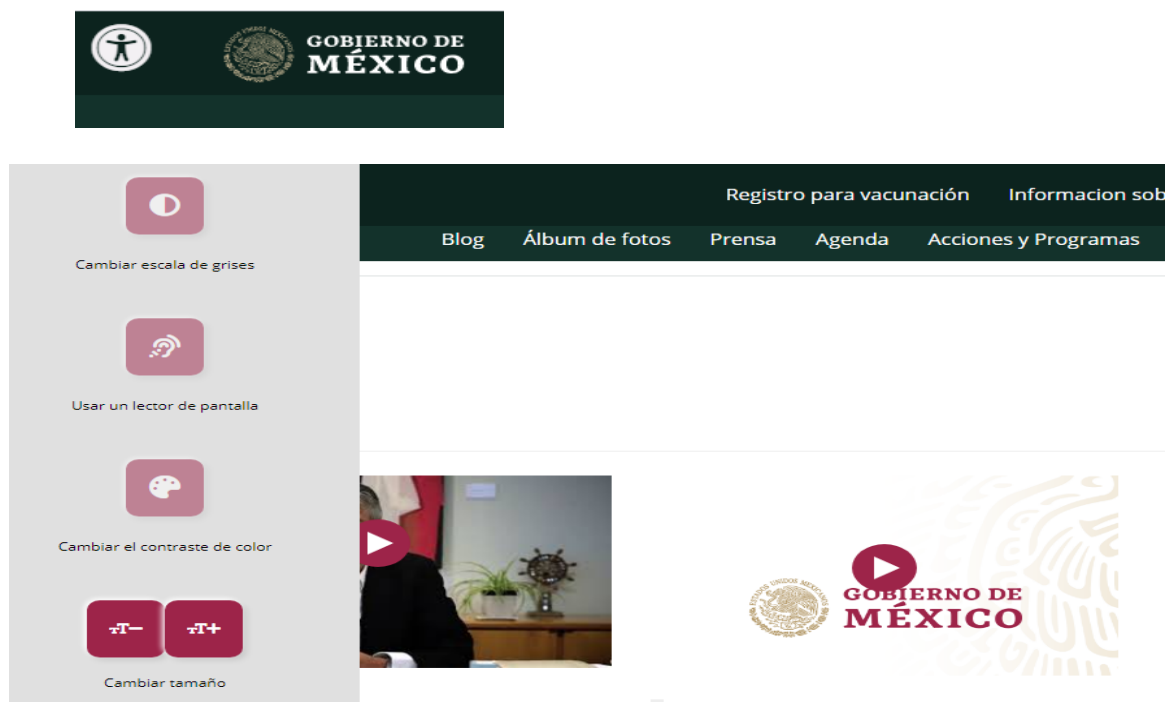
GOBIERNO DE MÉXICO

Cambiar escala de grises

Usar un lector de pantalla

Cambiar el contraste de color

TT− TT+

Cambiar tamaño

Registro para vacunación Informacion sob

Blog Álbum de fotos Prensa Agenda Acciones y Programas

GOBIERNO DE MÉXICO